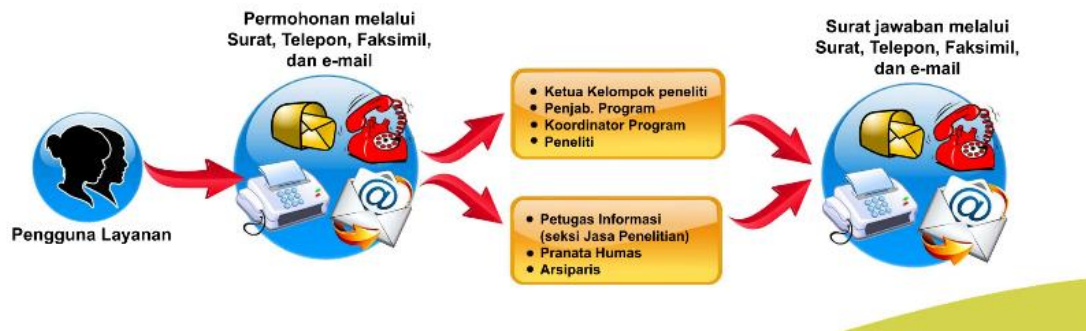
Pengguna Layanan

Permohonan melalui Surat, Telepon, Faksimil, dan e-mail

@

- Ketua Kelompok peneliti
- Penjab. Program
- Koordinator Program
- Peneliti

- Petugas Informasi (seksi Jasa Penelitian)
- Pranata Humas
- Arsiparis

Surat jawaban melalui Surat, Telepon, Faksimil, dan e-mail

@